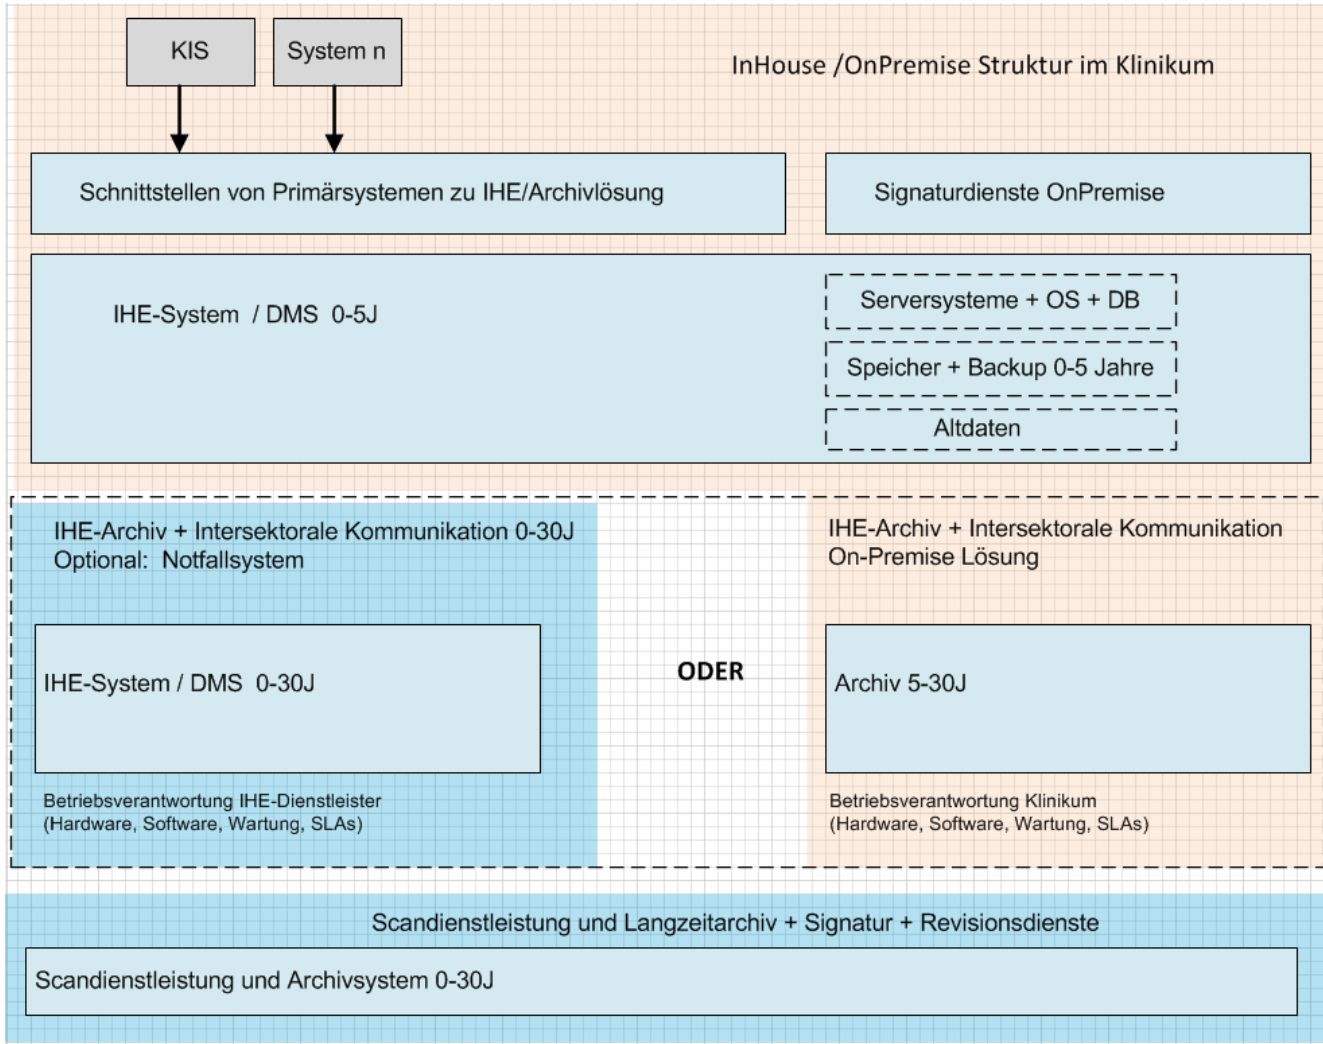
KIS

System n

InHouse /OnPremise Struktur im Klinikum

Schnittstellen von Primärsystemen zu IHE/Archivlösung

Signaturdienste OnPremise

IHE-System / DMS 0-5J

Serversysteme + OS + DB

Speicher + Backup 0-5 Jahre

Altdaten

IHE-Archiv + Intersektorale Kommunikation 0-30J
Optional: Notfallsystem

IHE-System / DMS 0-30J

Betriebsverantwortung IHE-Dienstleister
(Hardware, Software, Wartung, SLAs)

ODER

IHE-Archiv + Intersektorale Kommunikation
On-Premise Lösung

Archiv 5-30J

Betriebsverantwortung Klinikum
(Hardware, Software, Wartung, SLAs)

Scandienstleistung und Langzeitarchiv + Signatur + Revisionsdienste

Scandienstleistung und Archivsystem 0-30J